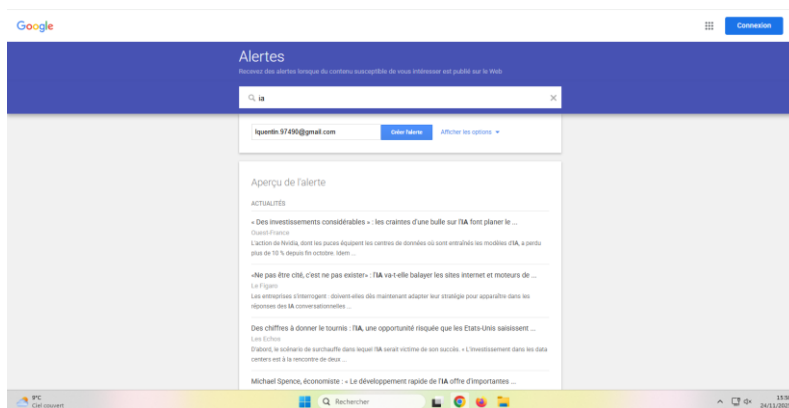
Google

Connexion

Alertes

Recevez des alertes lorsque du contenu susceptible de vous intéresser est publié sur le Web

ia

lquentin.97490@gmail.com

Créer l'alerte

Afficher les options ▾

Aperçu de l'alerte

ACTUALITÉS

« Des investissements considérables » : les craintes d'une bulle sur l'IA font planer le ...

Ouest-France

L'action de Nvidia, dont les puces équipent les centres de données où sont entraînés les modèles d'IA, a perdu plus de 10 % depuis fin octobre. Idem ...

«Ne pas être cité, c'est ne pas exister» : l'IA va-t-elle balayer les sites internet et moteurs de ...

Le Figaro

Les entreprises s'interrogent : doivent-elles dès maintenant adapter leur stratégie pour apparaître dans les réponses des IA conversationnelles ...

Des chiffres à donner le tournis : l'IA, une opportunité risquée que les Etats-Unis saisissent ...

Les Echos

D'abord, le scénario de surchauffe dans lequel l'IA serait victime de son succès. « L'investissement dans les data centers est à la rencontre de deux ...

Michael Spence, économiste : « Le développement rapide de l'IA offre d'importantes ...

9°C
Ciel couvert

Rechercher

13:5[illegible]
24/11/202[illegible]